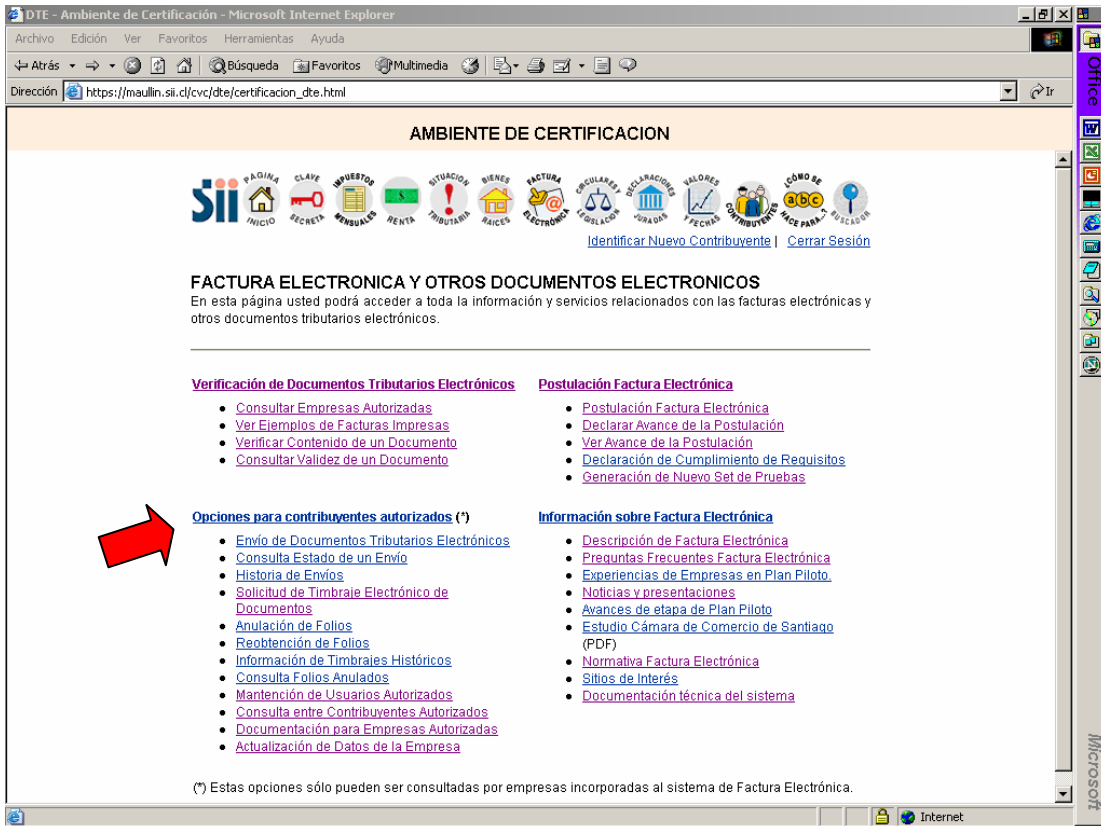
DTE - Ambiente de Certificación - Microsoft Internet Explorer

Archivo Edición Ver Favoritos Herramientas Ayuda

Atrás Búsqueda Favoritos Multimedia

Dirección https://maullin.sii.cl/cvc/dte/certificacion_dte.html Ir

AMBIENTE DE CERTIFICACION

sii PÁGINA INICIO CLAVE SECRETA IMPUESTOS MENSUALES RENTA SITUACIÓN TRIBUTARIA BIENES RAÍCES FACTURA ELECTRÓNICA CIRCULARES Y LEGISLACIÓN DECLARACIONES JURADAS VALORES Y FECHAS CONTRIBUYENTES ¿CÓMO SE HACE PARA...? BUSCADOR

Identificar Nuevo Contribuyente | Cerrar Sesión

FACTURA ELECTRONICA Y OTROS DOCUMENTOS ELECTRONICOS
En esta página usted podrá acceder a toda la información y servicios relacionados con las facturas electrónicas y otros documentos tributarios electrónicos.

Verificación de Documentos Tributarios Electrónicos
- Consultar Empresas Autorizadas
- Ver Ejemplos de Facturas Impresas
- Verificar Contenido de un Documento
- Consultar Validez de un Documento

Opciones para contribuyentes autorizados (*)
- Envío de Documentos Tributarios Electrónicos
- Consulta Estado de un Envío
- Historia de Envíos
- Solicitud de Timbraje Electrónico de Documentos
- Anulación de Folios
- Reobtención de Folios
- Información de Timbrajes Históricos
- Consulta Folios Anulados
- Mantención de Usuarios Autorizados
- Consulta entre Contribuyentes Autorizados
- Documentación para Empresas Autorizadas
- Actualización de Datos de la Empresa

Postulación Factura Electrónica
- Postulación Factura Electrónica
- Declarar Avance de la Postulación
- Ver Avance de la Postulación
- Declaración de Cumplimiento de Requisitos
- Generación de Nuevo Set de Pruebas

Información sobre Factura Electrónica
- Descripción de Factura Electrónica
- Preguntas Frecuentes Factura Electrónica
- Experiencias de Empresas en Plan Piloto.
- Noticias y presentaciones
- Avances de etapa de Plan Piloto
- Estudio Cámara de Comercio de Santiago (PDF)
- Normativa Factura Electrónica
- Sitios de Interés
- Documentación técnica del sistema

(*) Estas opciones sólo pueden ser consultadas por empresas incorporadas al sistema de Factura Electrónica.

Internet

Office

Microsoft